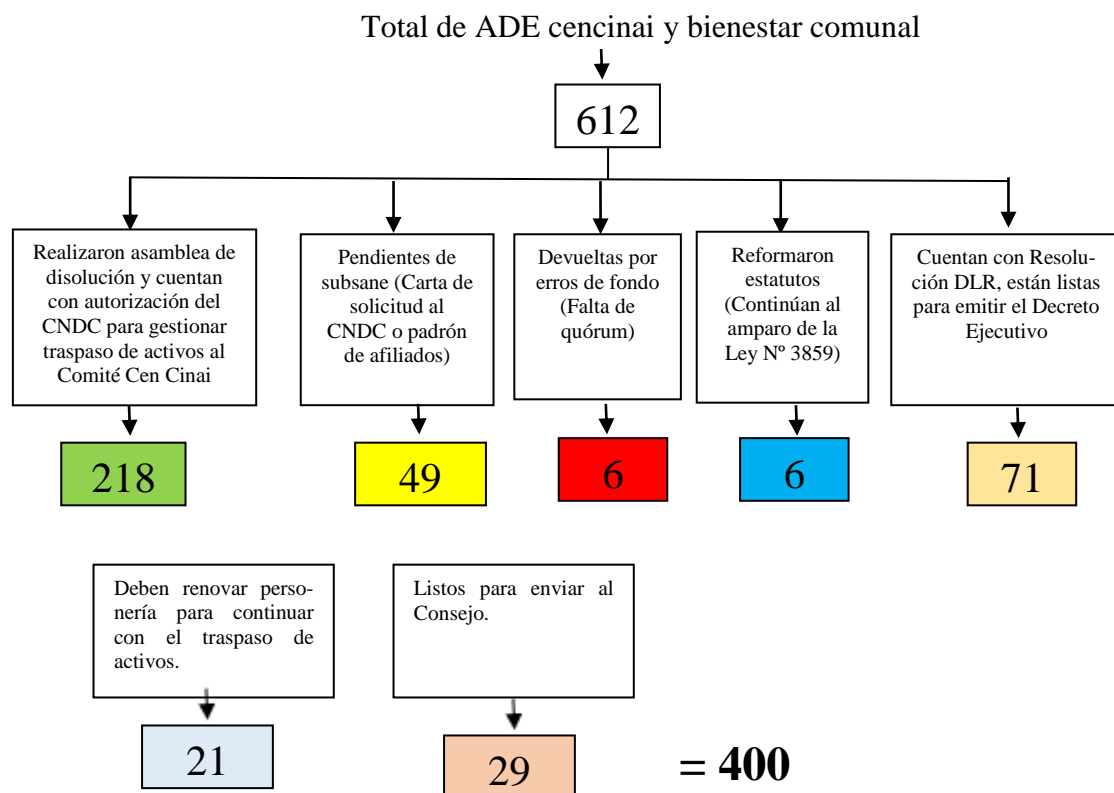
Total de ADE cencinai y bienestar comunal

612

Realizaron asamblea de disolución y cuentan con autorización del CNDC para gestionar traspaso de activos al Comité Cen Cinai

218

Pendientes de subsane (Carta de solicitud al CNDC o padrón de afiliados)

49

Devueltas por erros de fondo (Falta de quórum)

6

Reformaron estatutos (Continúan al amparo de la Ley Nº 3859)

6

Cuentan con Resolución DLR, están listas para emitir el Decreto Ejecutivo

71

Deben renovar personería para continuar con el traspaso de activos.

21

Listos para enviar al Consejo.

29

= 400